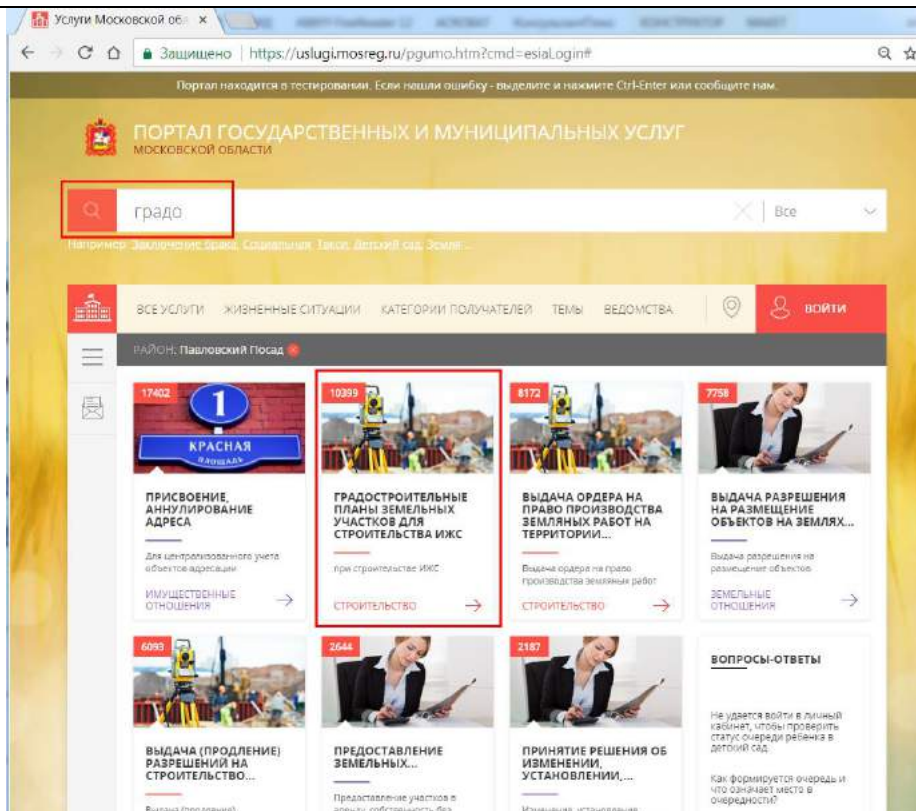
Услуги Московской об ×

Защищено | https://uslugi.mosreg.ru/pgumo.htm?cmd=esiaLogin#

Портал находится в тестировании. Если нашли ошибку - выделите и нажмите Ctrl-Enter или сообщите нам.

ПОРТАЛ ГОСУДАРСТВЕННЫХ И МУНИЦИПАЛЬНЫХ УСЛУГ
МОСКОВСКОЙ ОБЛАСТИ

градо

Все

Например: Заключение брака, Социальная, Такси, Детский сад, Земля ...

ВСЕ УСЛУГИ ЖИЗНЕННЫЕ СИТУАЦИИ КАТЕГОРИИ ПОЛУЧАТЕЛЕЙ ТЕМЫ ВЕДОМСТВА

ВОЙТИ

РАЙОН: Павловский Посад

17402
1
КРАСНАЯ
ПЛОЩАДЬ
ПРИСВОЕНИЕ, АННУЛИРОВАНИЕ АДРЕСА
Для централизованного учета объектов адресации
ИМУЩЕСТВЕННЫЕ ОТНОШЕНИЯ

10399
ГРАДОСТРОИТЕЛЬНЫЕ ПЛАНЫ ЗЕМЕЛЬНЫХ УЧАСТКОВ ДЛЯ СТРОИТЕЛЬСТВА ИЖС
при строительстве ИЖС
СТРОИТЕЛЬСТВО

8172
ВЫДАЧА ОРДЕРА НА ПРАВО ПРОИЗВОДСТВА ЗЕМЛЯНЫХ РАБОТ НА ТЕРРИТОРИИ...
Выдача ордера на право производства земляных работ
СТРОИТЕЛЬСТВО

7758
ВЫДАЧА РАЗРЕШЕНИЯ НА РАЗМЕЩЕНИЕ ОБЪЕКТОВ НА ЗЕМЛЯХ...
Выдача разрешения на размещение объектов
ЗЕМЕЛЬНЫЕ ОТНОШЕНИЯ

6093
ВЫДАЧА (ПРОДЛЕНИЕ) РАЗРЕШЕНИЙ НА СТРОИТЕЛЬСТВО...
Выдача (продление) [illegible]

2644
ПРЕДОСТАВЛЕНИЕ ЗЕМЕЛЬНЫХ...
Предоставление участков в аренду, собственность без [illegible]

2187
ПРИНЯТИЕ РЕШЕНИЯ ОБ ИЗМЕНЕНИИ, УСТАНОВЛЕНИИ,...
Изменение, установление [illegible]

ВОПРОСЫ-ОТВЕТЫ
Не удается войти в личный кабинет, чтобы проверить статус очереди ребенка в детский сад
Как формируется очередь и что означает место в очередности?